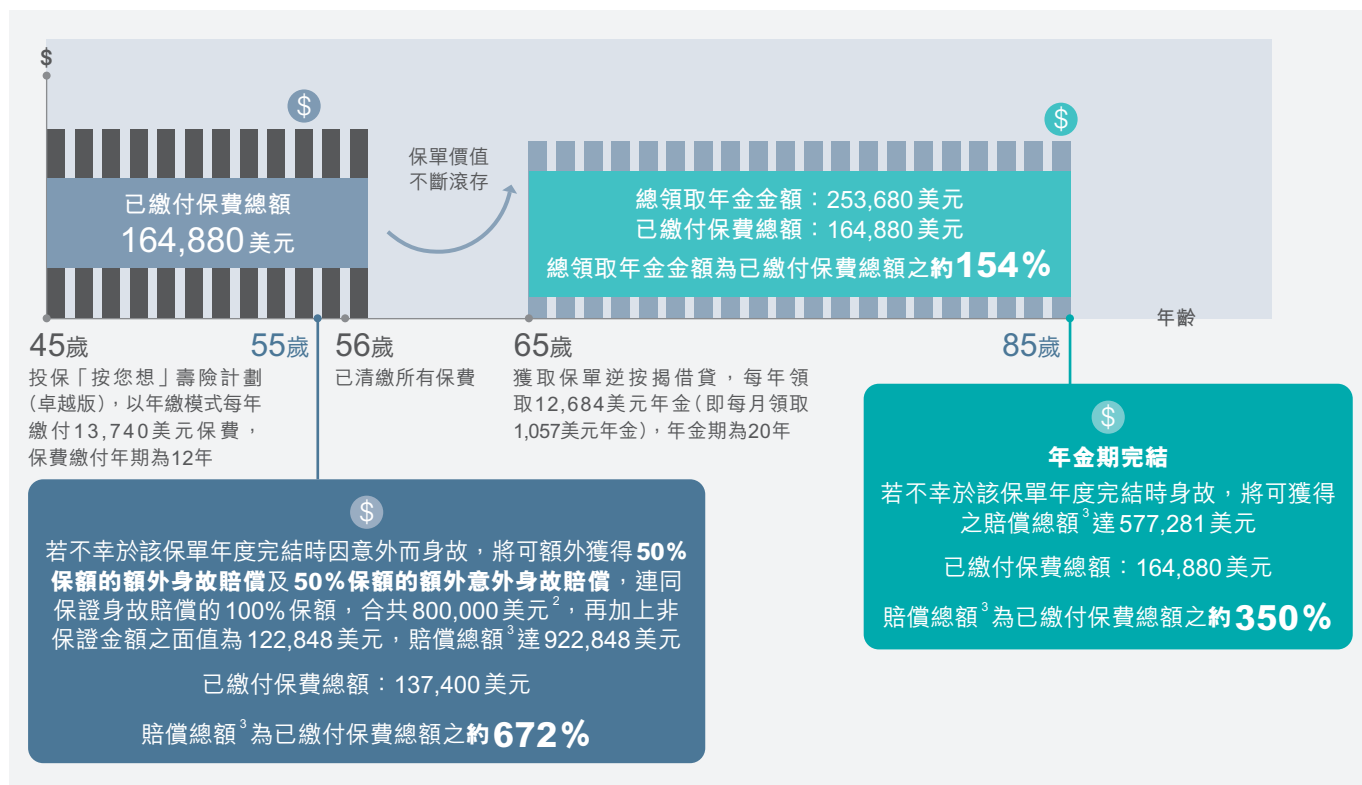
$

$

已繳付保費總額
164,880 美元

保單價值
不斷滾存

$

總領取年金金額：253,680 美元
已繳付保費總額：164,880 美元
總領取年金金額為已繳付保費總額之約 154%

年齡

45歲

55歲

56歲

65歲

85歲

投保「按您想」壽險計劃（卓越版），以年繳模式每年繳付13,740美元保費，保費繳付年期為12年

已清繳所有保費

獲取保單逆按揭借貸，每年領取12,684美元年金（即每月領取1,057美元年金），年金期為20年

$

年金期完結

若不幸於該保單年度完結時身故，將可獲得之賠償總額$^3$達 577,281 美元

已繳付保費總額：164,880 美元

賠償總額$^3$為已繳付保費總額之約 350%

$

若不幸於該保單年度完結時因意外而身故，將可額外獲得 50% 保額的額外身故賠償及 50% 保額的額外意外身故賠償，連同保證身故賠償的 100% 保額，合共 800,000 美元$^2$，再加上非保證金額之面值為 122,848 美元，賠償總額$^3$達 922,848 美元

已繳付保費總額：137,400 美元

賠償總額$^3$為已繳付保費總額之約 672%